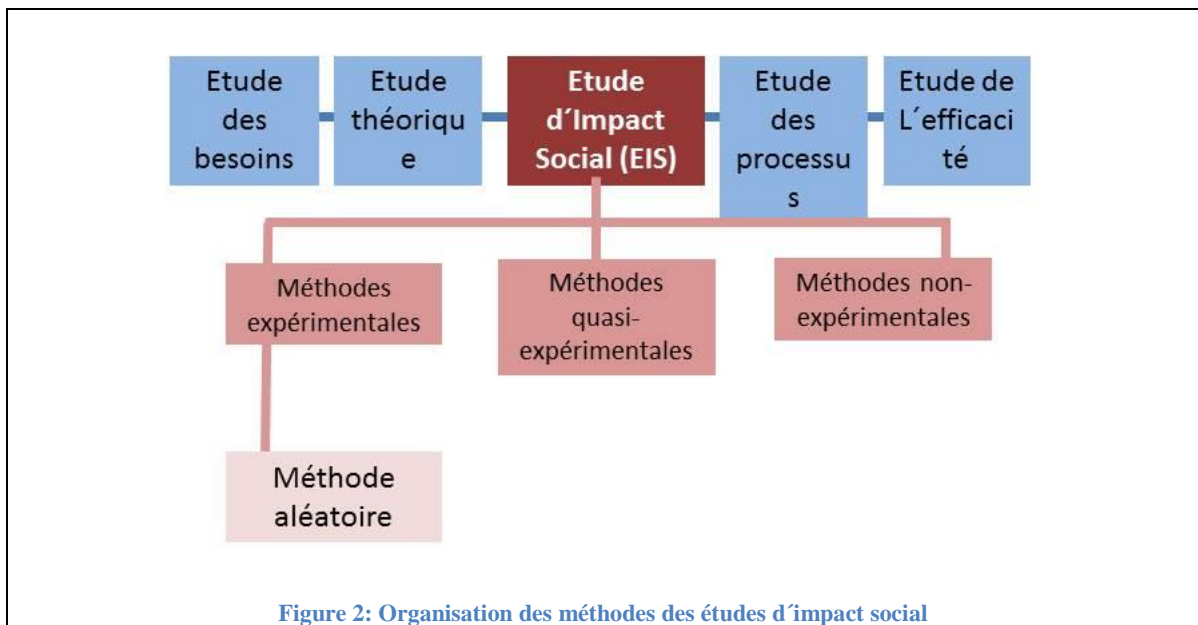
Etude des besoins

Etude théorique

Etude d´Impact Social (EIS)

Etude des processus

Etude de L´efficacité

Méthodes expérimentales

Méthodes quasi-expérimentales

Méthodes non-expérimentales

Méthode aléatoire

Figure 2: Organisation des méthodes des études d´impact social